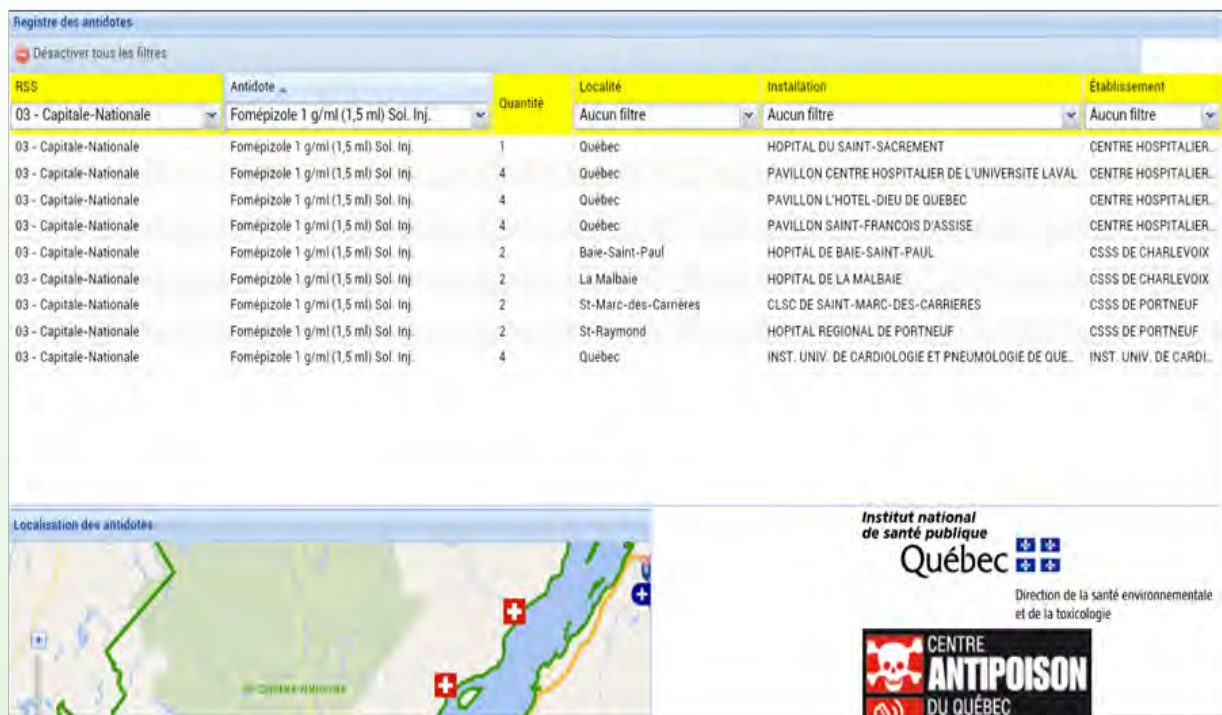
Registre des antidotes

Désactiver tous les filtres

| RSS | Antidote | Quantité | Localité | Installation | Établissement |
|---|---|---|---|---|---|
| 03 - Capitale-Nationale | Fomépizole 1 g/ml (1,5 ml) Sol. Inj. | | Aucun filtre | Aucun filtre | Aucun filtre |
| 03 - Capitale-Nationale | Fomépizole 1 g/ml (1,5 ml) Sol. Inj. | 1 | Québec | HOPITAL DU SAINT-SACREMENT | CENTRE HOSPITALIER... |
| 03 - Capitale-Nationale | Fomépizole 1 g/ml (1,5 ml) Sol. Inj. | 4 | Québec | PAVILLON CENTRE HOSPITALIER DE L'UNIVERSITE LAVAL | CENTRE HOSPITALIER... |
| 03 - Capitale-Nationale | Fomépizole 1 g/ml (1,5 ml) Sol. Inj. | 4 | Québec | PAVILLON L'HOTEL-DIEU DE QUEBEC | CENTRE HOSPITALIER... |
| 03 - Capitale-Nationale | Fomépizole 1 g/ml (1,5 ml) Sol. Inj. | 4 | Québec | PAVILLON SAINT-FRANCOIS D'ASSISE | CENTRE HOSPITALIER... |
| 03 - Capitale-Nationale | Fomépizole 1 g/ml (1,5 ml) Sol. Inj. | 2 | Baie-Saint-Paul | HOPITAL DE BAIE-SAINT-PAUL | CSSS DE CHARLEVOIX |
| 03 - Capitale-Nationale | Fomépizole 1 g/ml (1,5 ml) Sol. Inj. | 2 | La Malbaie | HOPITAL DE LA MALBAIE | CSSS DE CHARLEVOIX |
| 03 - Capitale-Nationale | Fomépizole 1 g/ml (1,5 ml) Sol. Inj. | 2 | St-Marc-des-Carrières | CLSC DE SAINT-MARC-DES-CARRIERES | CSSS DE PORTNEUF |
| 03 - Capitale-Nationale | Fomépizole 1 g/ml (1,5 ml) Sol. Inj. | 2 | St-Raymond | HOPITAL REGIONAL DE PORTNEUF | CSSS DE PORTNEUF |
| 03 - Capitale-Nationale | Fomépizole 1 g/ml (1,5 ml) Sol. Inj. | 4 | Québec | INST. UNIV. DE CARDIOLOGIE ET PNEUMOLOGIE DE QUE... | INST. UNIV. DE CARDI... |

Localisation des antidotes

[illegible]

Institut national de santé publique
Québec

Direction de la santé environnementale et de la toxicologie

CENTRE ANTIPOISON DU QUÉBEC